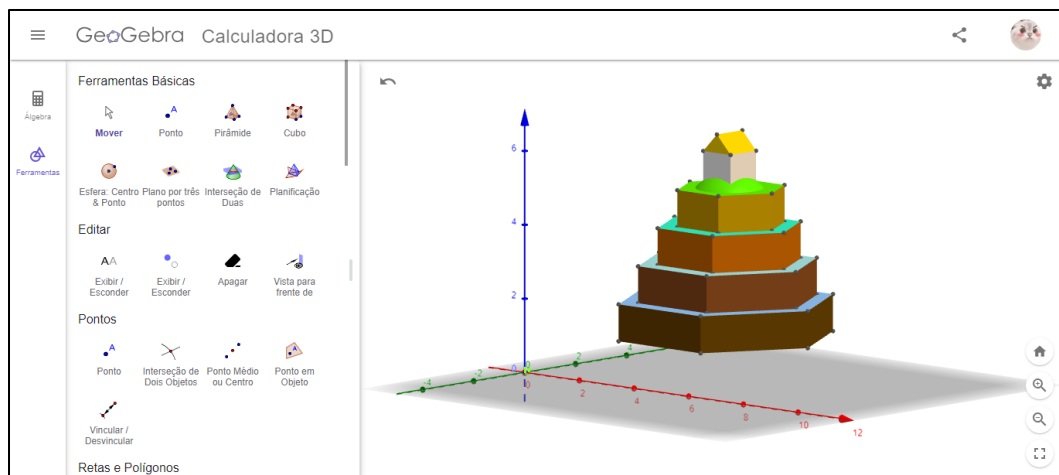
GeoGebra Calculadora 3D

Álgebra

Ferramentas

Ferramentas Básicas

Mover
Ponto
Pirâmide
Cubo

Esfera: Centro & Ponto
Plano por três pontos
Interseção de Duas
Planificação

Editar

Exibir / Esconder
Exibir / Esconder
Apagar
Vista para frente de

Pontos

Ponto
Interseção de Dois Objetos
Ponto Médio ou Centro
Ponto em Objeto

Vincular / Desvincular

Retas e Polígonos

6
4
2
0
-4
-2
2
4
0
2
4
6
8
10
12